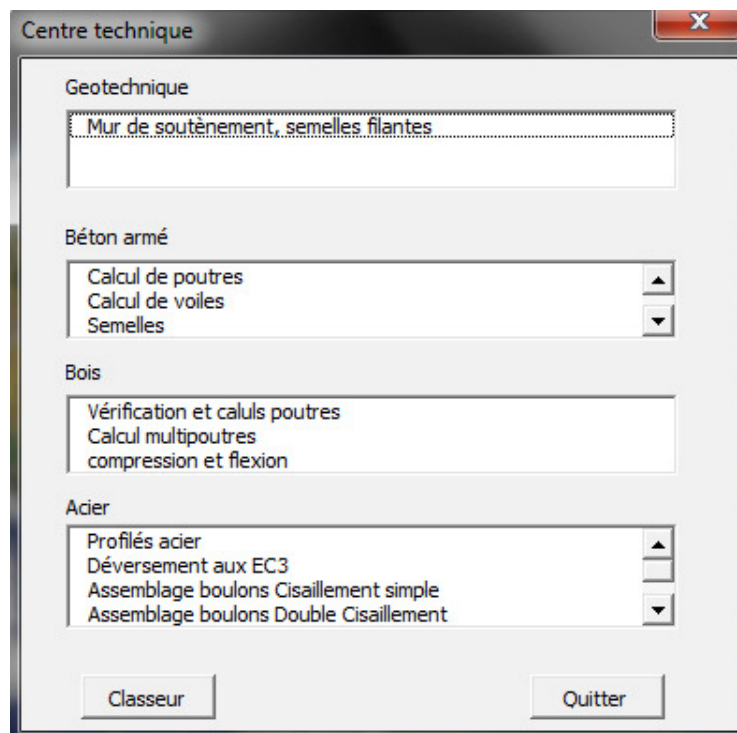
Centre technique

X

Geotechnique

Mur de soutènement, semelles filantes

Béton armé

Calcul de poutres
Calcul de voiles
Semelles

Bois

Vérification et caluls poutres
Calcul multipoutres
compression et flexion

Acier

Profilés acier
Déversement aux EC3
Assemblage boulons Cisaillement simple
Assemblage boulons Double Cisaillement

Classeur

Quitter